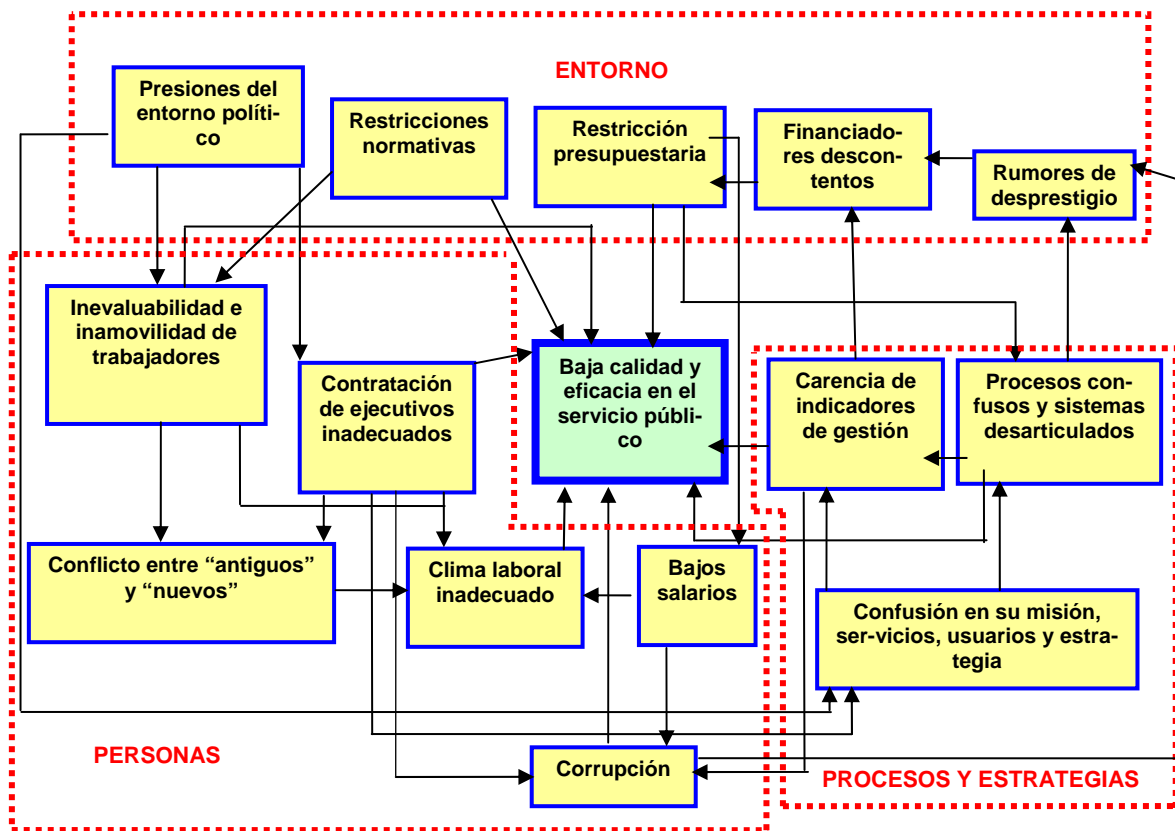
ENTORNO

Presiones del entorno político

Restricciones normativas

Restricción presupuestaria

Financiadores descontentos

Rumores de desprestigio

Inevaluabilidad e inamovilidad de trabajadores

Contratación de ejecutivos inadecuados

Baja calidad y eficacia en el servicio público

Carencia de indicadores de gestión

Procesos confusos y sistemas desarticulados

Conflicto entre “antiguos” y “nuevos”

Clima laboral inadecuado

Bajos salarios

Confusión en su misión, ser-vicios, usuarios y estrategia

PERSONAS

Corrupción

PROCESOS Y ESTRATEGIAS